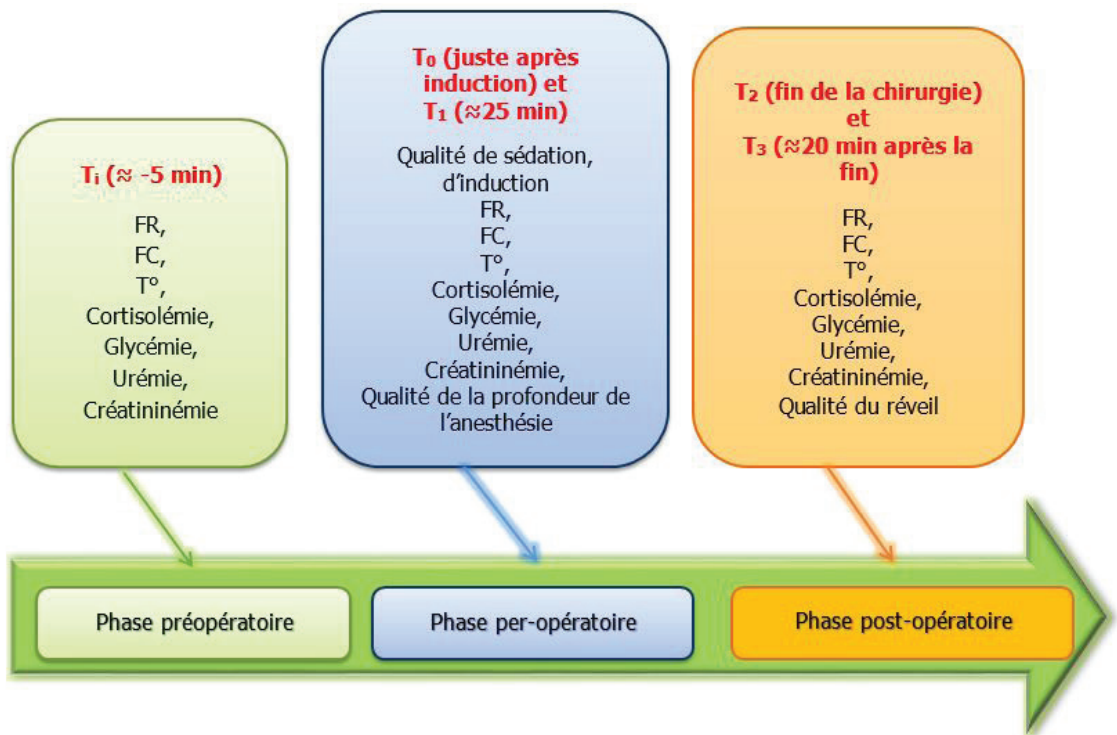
$T_i$ (≈ -5 min)

FR,
FC,
T°,
Cortisolémie,
Glycémie,
Urémie,
Créatininémie

$T_0$ (juste après induction) et
$T_1$ (≈25 min)

Qualité de sédation, d'induction
FR,
FC,
T°,
Cortisolémie,
Glycémie,
Urémie,
Créatininémie,
Qualité de la profondeur de l'anesthésie

$T_2$ (fin de la chirurgie) et
$T_3$ (≈20 min après la fin)

FR,
FC,
T°,
Cortisolémie,
Glycémie,
Urémie,
Créatininémie,
Qualité du réveil

Phase préopératoire

Phase per-opératoire

Phase post-opératoire